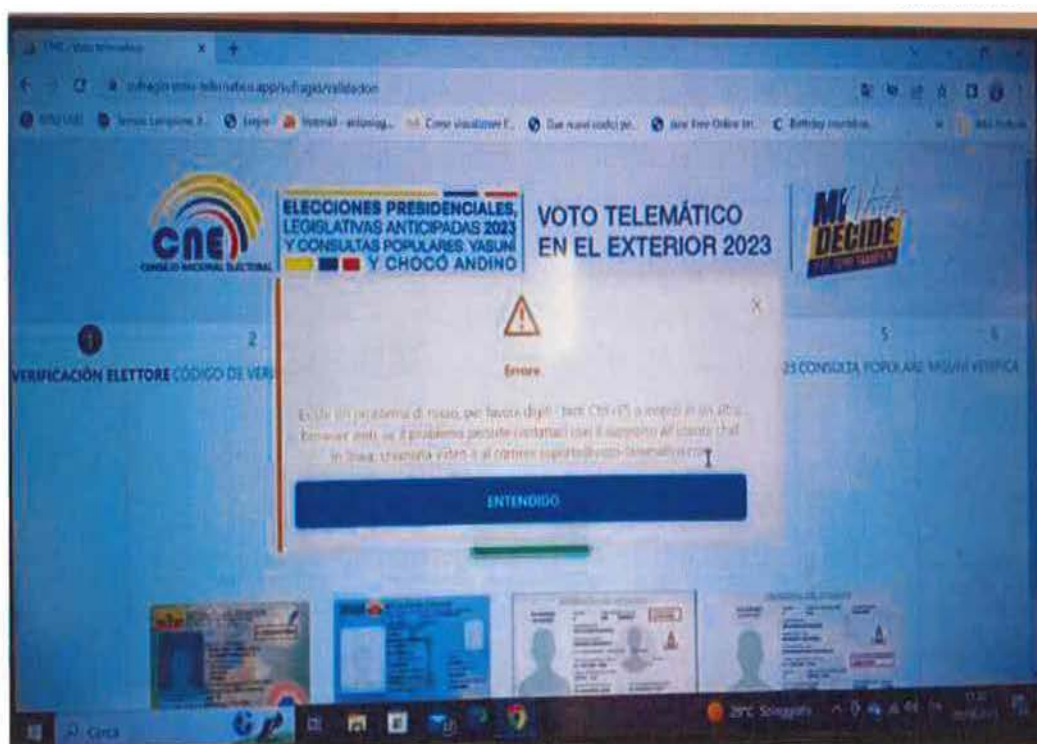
CNE - Voto telemático

sufragio-voto-telematico.app/sufragio/validacion

cne
CONSEJO NACIONAL ELECTORAL

ELECCIONES PRESIDENCIALES, LEGISLATIVAS ANTICIPADAS 2023 Y CONSULTAS POPULARES YASUNÍ Y CHOCÓ ANDINO

VOTO TELEMÁTICO EN EL EXTERIOR 2023

MI Voto DECIDE

1 VERIFICACIÓN ELETTORE
2 CÓDIGO DE VERI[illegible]

5 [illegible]3 CONSULTA POPULARE YASUNI
6 VERIFICA

Errore

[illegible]

ENTENDIDO

Cerca

29°C Soleggiato